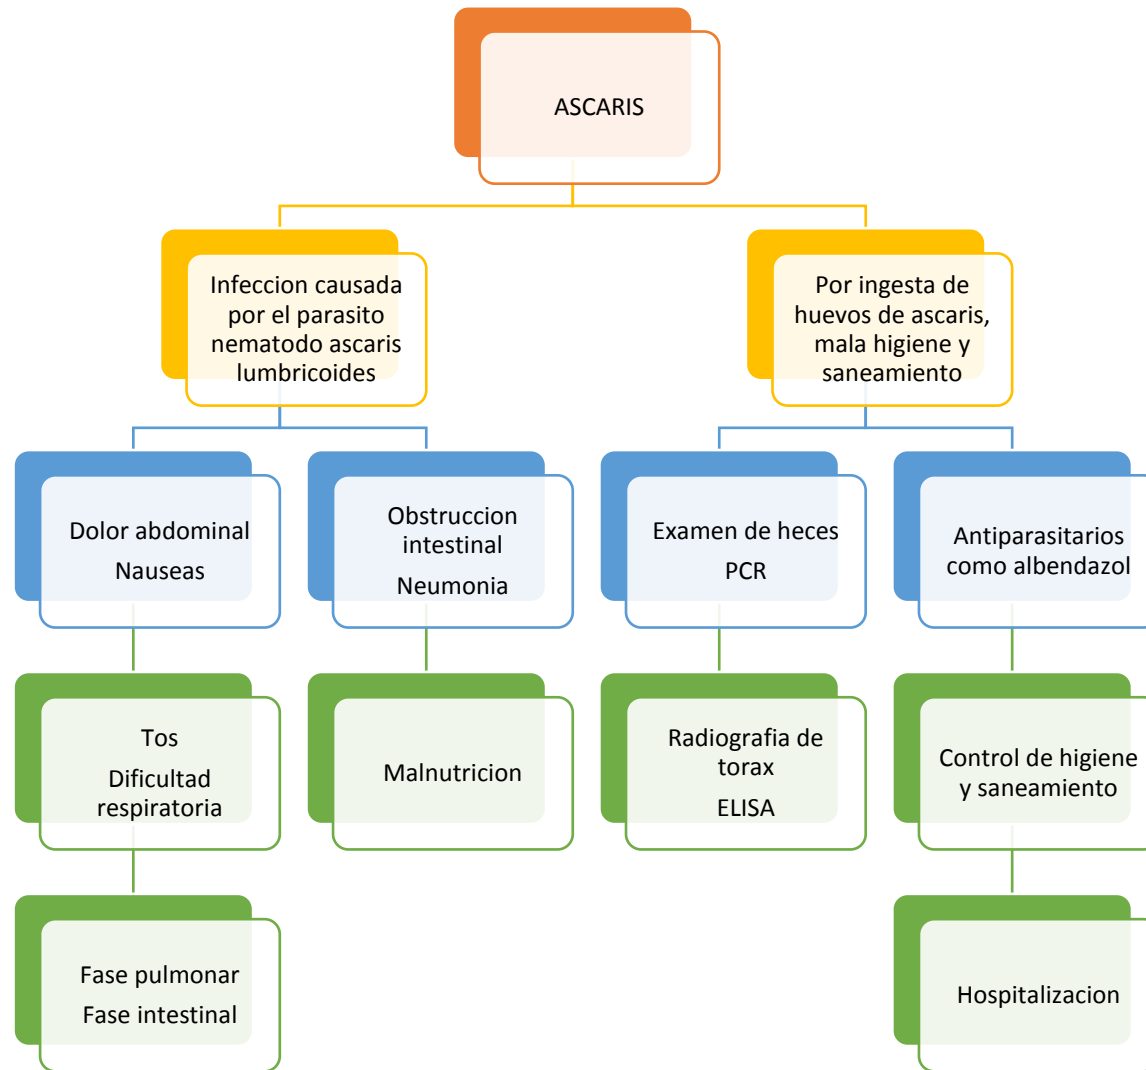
ASCARIS

Infeccion causada por el parasito nematodo ascaris lumbricoides

Dolor abdominal
Nauseas

Tos
Dificultad respiratoria

Fase pulmonar
Fase intestinal

Obstruccion intestinal
Neumonia

Malnutricion

Por ingesta de huevos de ascaris, mala higiene y saneamiento

Examen de heces
PCR

Radiografia de torax
ELISA

Antiparasitarios como albendazol

Control de higiene y saneamiento

Hospitalizacion